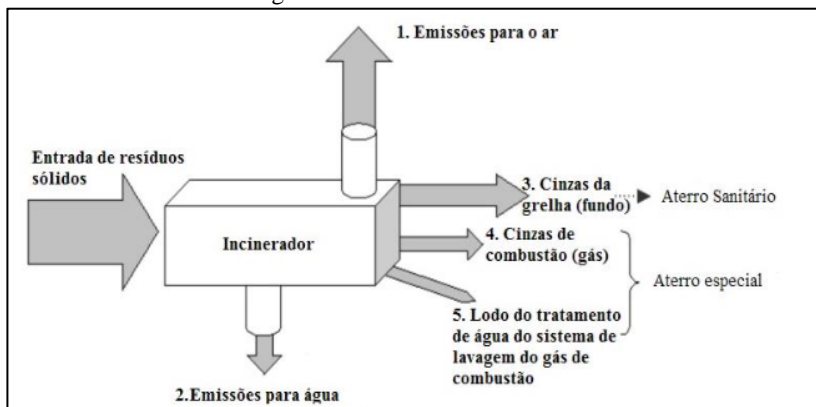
1. Emissões para o ar

Entrada de resíduos sólidos

Incinerador

3. Cinzas da grelha (fundo)

Aterro Sanitário

4. Cinzas de combustão (gás)

Aterro especial

5. Lodo do tratamento de água do sistema de lavagem do gás de combustão

2.Emissões para água